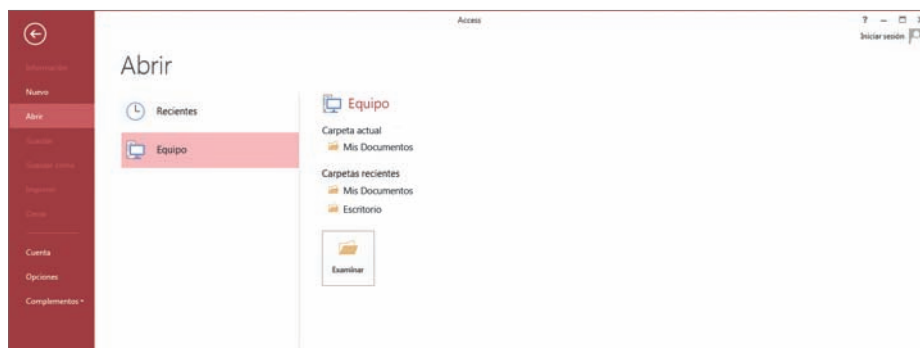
Access

? – □

Iniciar sesión

Información

Nuevo

Abrir

Guardar

Guardar como

Imprimir

Cerrar

Cuenta

Opciones

Complementos

Abrir

Recientes

Equipo

Equipo

Carpeta actual

Mis Documentos

Carpetas recientes

Mis Documentos

Escritorio

Examinar